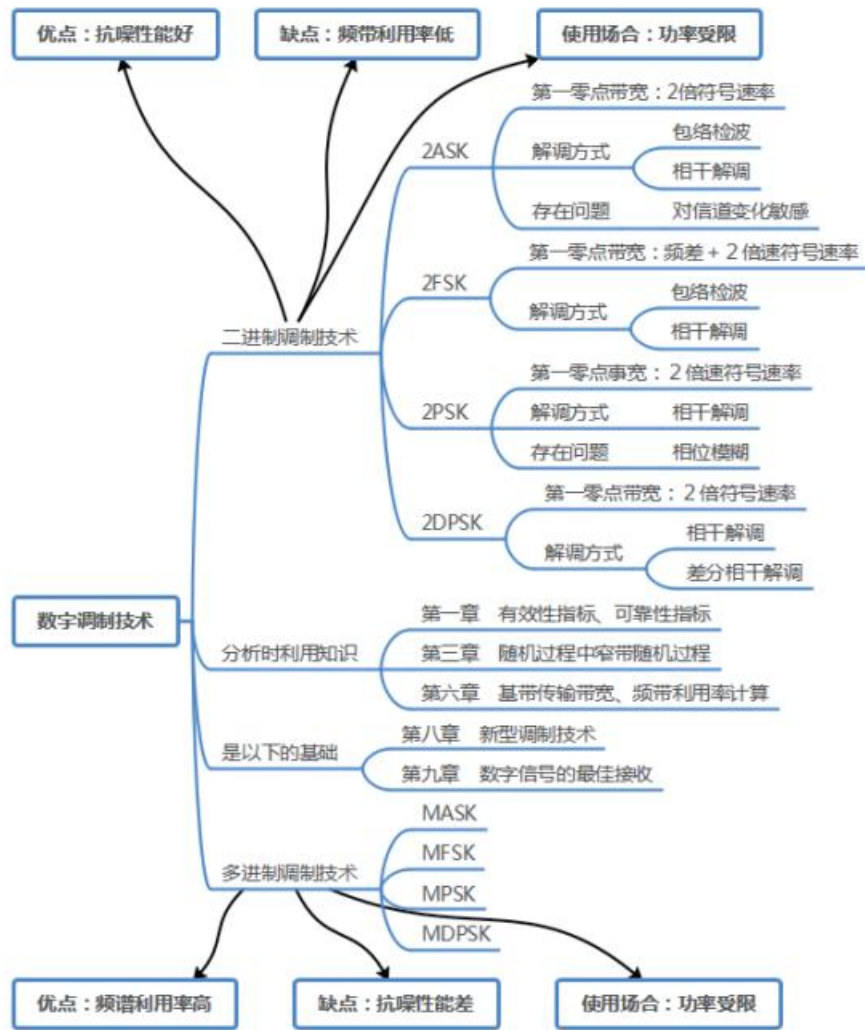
优点：抗噪性能好

缺点：频带利用率低

使用场合：功率受限

数字调制技术

二进制调制技术

2ASK
第一零点带宽：2倍符号速率
解调方式
包络检波
相干解调
存在问题
对信道变化敏感

2FSK
第一零点带宽：频差 + 2 倍速符号速率
解调方式
包络检波
相干解调

2PSK
第一零点事宽：2 倍速符号速率
解调方式
相干解调
存在问题
相位模糊

2DPSK
第一零点带宽：2 倍符号速率
解调方式
相干解调
差分相干解调

分析时利用知识
第一章 有效性指标、可靠性指标
第三章 随机过程中窄带随机过程
第六章 基带传输带宽、频带利用率计算

是以下的基础
第八章 新型调制技术
第九章 数字信号的最佳接收

多进制调制技术
MASK
MFSK
MPSK
MDPSK

优点：频谱利用率高

缺点：抗噪性能差

使用场合：功率受限